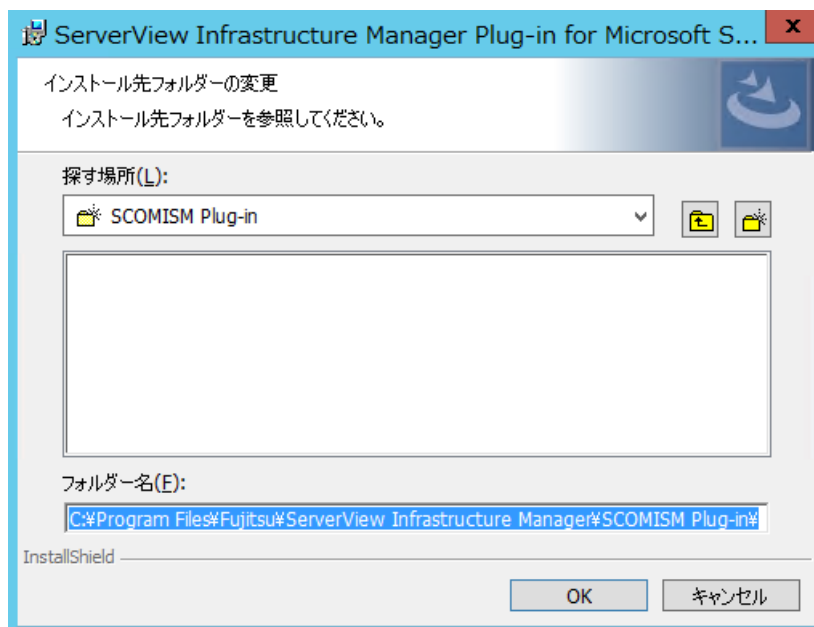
ServerView Infrastructure Manager Plug-in for Microsoft S...

x

インストール先フォルダーの変更

インストール先フォルダーを参照してください。

探す場所(L):

SCOMISM Plug-in

フォルダー名(F):

C:¥Program Files¥Fujitsu¥ServerView Infrastructure Manager¥SCOMISM Plug-in¥

InstallShield

OK

キャンセル